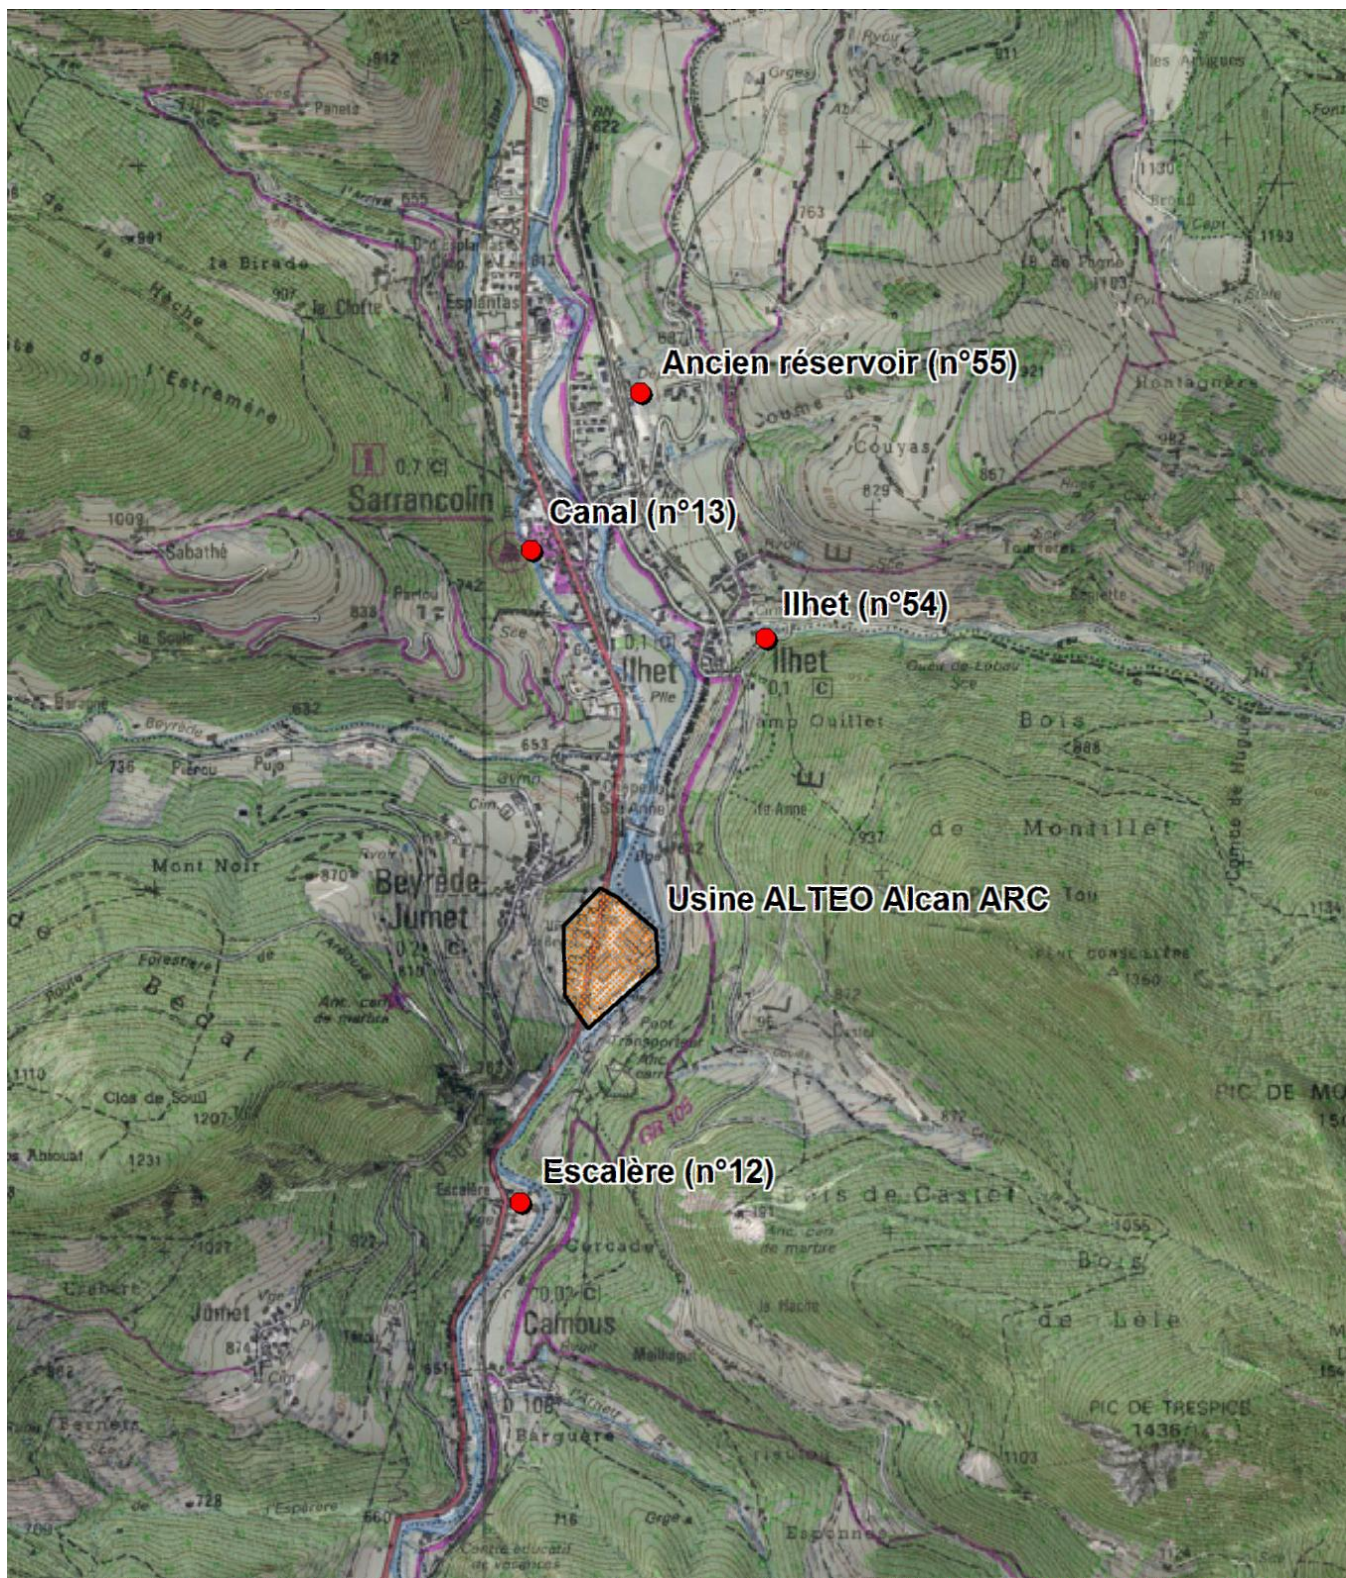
Ancien réservoir (n°55)

Canal (n°13)

Ilhet (n°54)

Usine ALTEO Alcan ARC

Escalère (n°12)

Sarrancolin
Ilhet
Beyrède-Jumet
Camous
la Birade
la Hache
l'Estramère
Esplantas
Sabathé
Couyas
Mont Noir
Bédat
Bois de Montillet
Bois de Castet
Bois de Lèle
PIC DE TRESPICE
1436
Barguère
Jumet
Clos de Soul
1207
1231